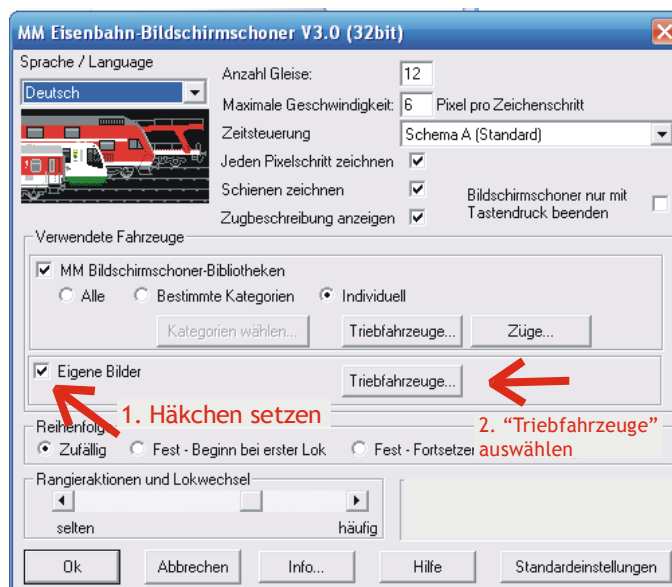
MM Eisenbahn-Bildschirmschoner V3.0 (32bit)

Sprache / Language
Deutsch

Anzahl Gleise: 12
Maximale Geschwindigkeit: 6 Pixel pro Zeichenschritt
Zeitsteuerung Schema A (Standard)
Jeden Pixelschritt zeichnen
Schienen zeichnen
Zugbeschreibung anzeigen
Bildschirmschoner nur mit Tastendruck beenden

Verwendete Fahrzeuge
MM Bildschirmschoner-Bibliotheken
Alle Bestimmte Kategorien Individuell
Kategorien wählen... Triebfahrzeuge... Züge...

Eigene Bilder
Triebfahrzeuge...

1. Häkchen setzen
2. "Triebfahrzeuge" auswählen

Reihenfolg
Zufällig Fest - Beginn bei erster Lok Fest - Fortsetzer

Rangieraktionen und Lokwechsel
selten häufig

Ok Abbrechen Info... Hilfe Standardeinstellungen